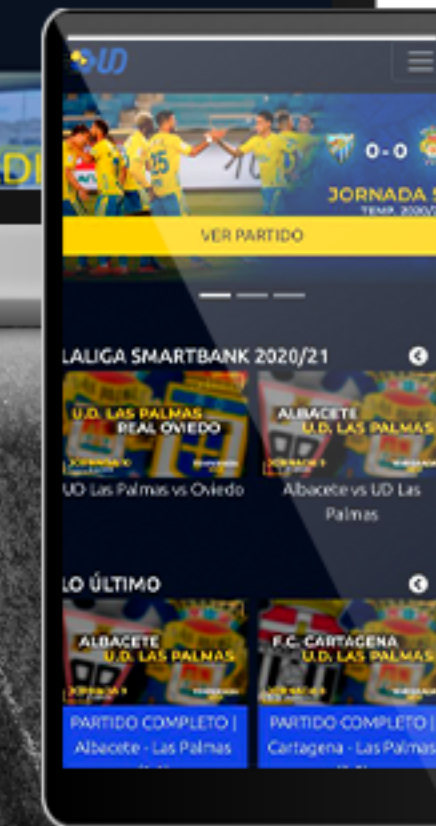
UD

0-0

JORNADA 5

TEMP. 2020/2

VER PARTIDO

LALIGA SMARTBANK 2020/21

U.D. LAS PALMAS
REAL OVIEDO

UD Las Palmas vs Oviedo

ALBACETE
U.D. LAS PALMAS

Albacete vs UD Las Palmas

LO ÚLTIMO

ALBACETE
U.D. LAS PALMAS

PARTIDO COMPLETO | Albacete - Las Palmas

F.C. CARTAGENA
U.D. LAS PALMAS

PARTIDO COMPLETO | Cartagena - Las Palmas